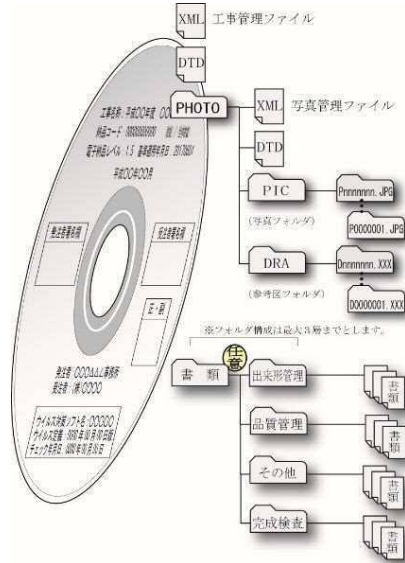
XML 工事管理ファイル

DTD

PHOTO

XML 写真管理ファイル

DTD

PIC

(写真フォルダ)

Pnnnnnnn.JPG

P0000001.JPG

DRA

(参考図フォルダ)

Dnnnnnnn.XXX

D0000001.XXX

工事名称：平成OO年度 OOOO
納品コード：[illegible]
電子納品レベル 1.5 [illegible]
平成OO年OO月

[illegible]

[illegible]

正・副

発注者：OOO△△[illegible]
受注者：(株)OOOO

ウイルス対策ソフト名：OOOOO
ウイルス定義：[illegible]
チェック年月日：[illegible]

※フォルダ構成は最大3層までとします。

書類

任意

出来形管理

書類

品質管理

書類

その他

書類

完成検査

書類